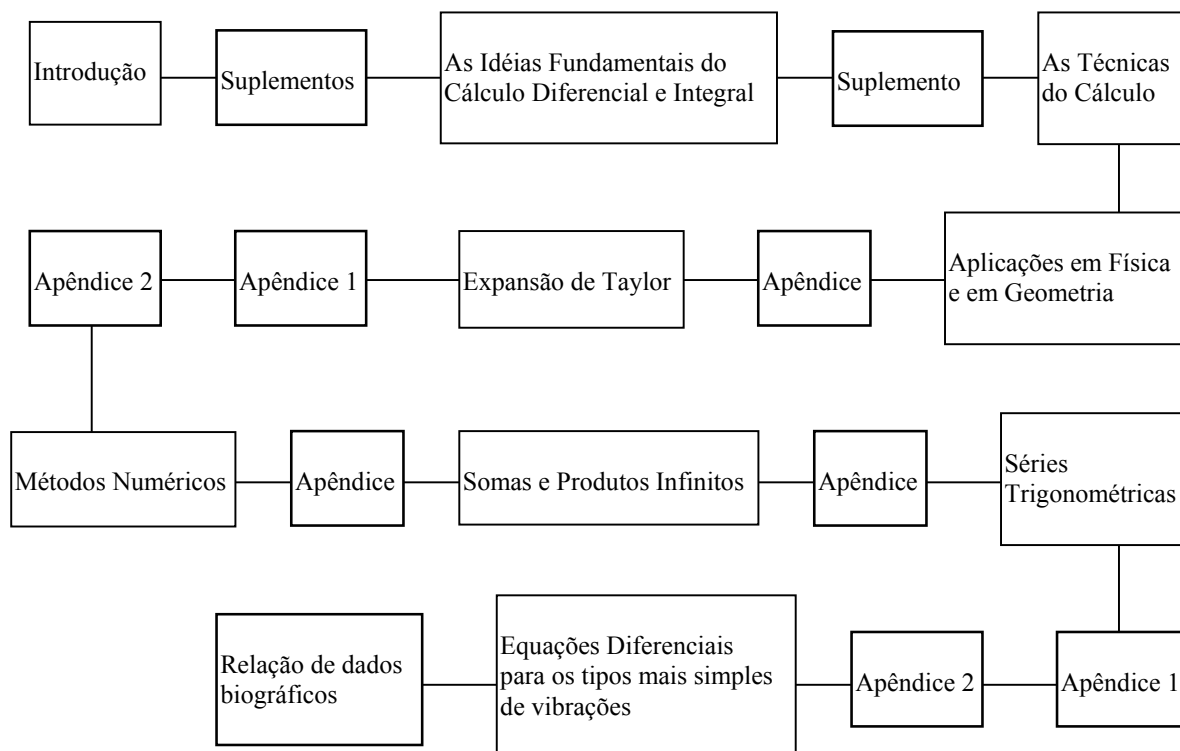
Introdução

Suplementos

As Idéias Fundamentais do Cálculo Diferencial e Integral

Suplemento

As Técnicas do Cálculo

Aplicações em Física e em Geometria

Apêndice

Expansão de Taylor

Apêndice 1

Apêndice 2

Métodos Numéricos

Apêndice

Somas e Produtos Infinitos

Apêndice

Séries Trigonométricas

Apêndice 1

Apêndice 2

Equações Diferenciais para os tipos mais simples de vibrações

Relação de dados biográficos